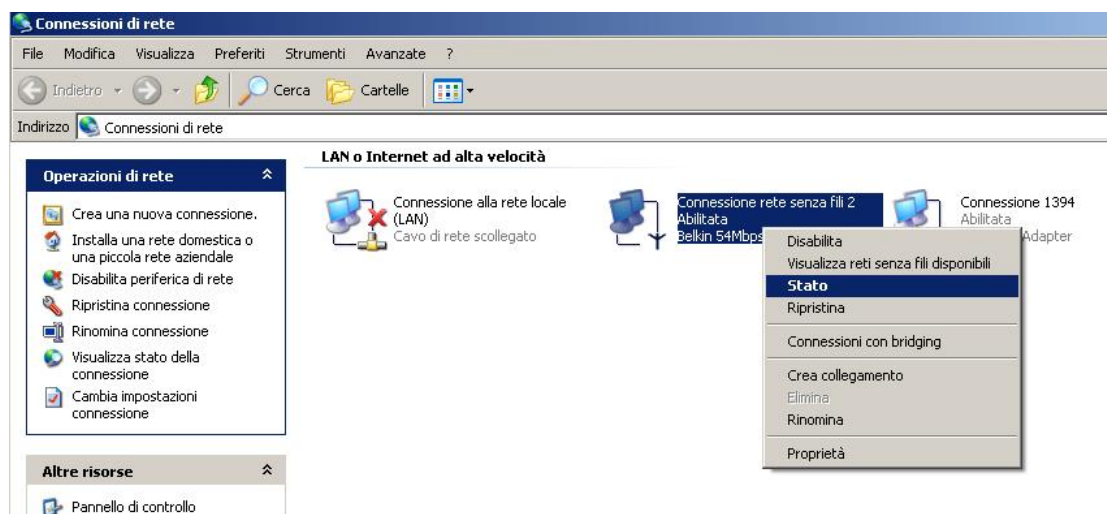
Connessioni di rete

File Modifica Visualizza Preferiti Strumenti Avanzate ?

Indietro Cerca Cartelle

Indirizzo Connessioni di rete

Operazioni di rete

Crea una nuova connessione.

Installa una rete domestica o una piccola rete aziendale

Disabilita periferica di rete

Ripristina connessione

Rinomina connessione

Visualizza stato della connessione

Cambia impostazioni connessione

Altre risorse

Pannello di controllo

LAN o Internet ad alta velocità

Connessione alla rete locale (LAN)
Cavo di rete scollegato

Connessione rete senza fili 2
Abilitata
Belkin 54Mbps

Connessione 1394
Abilitata
Adapter

Disabilita
Visualizza reti senza fili disponibili
Stato
Ripristina
Connessioni con bridging
Crea collegamento
Elimina
Rinomina
Proprietà